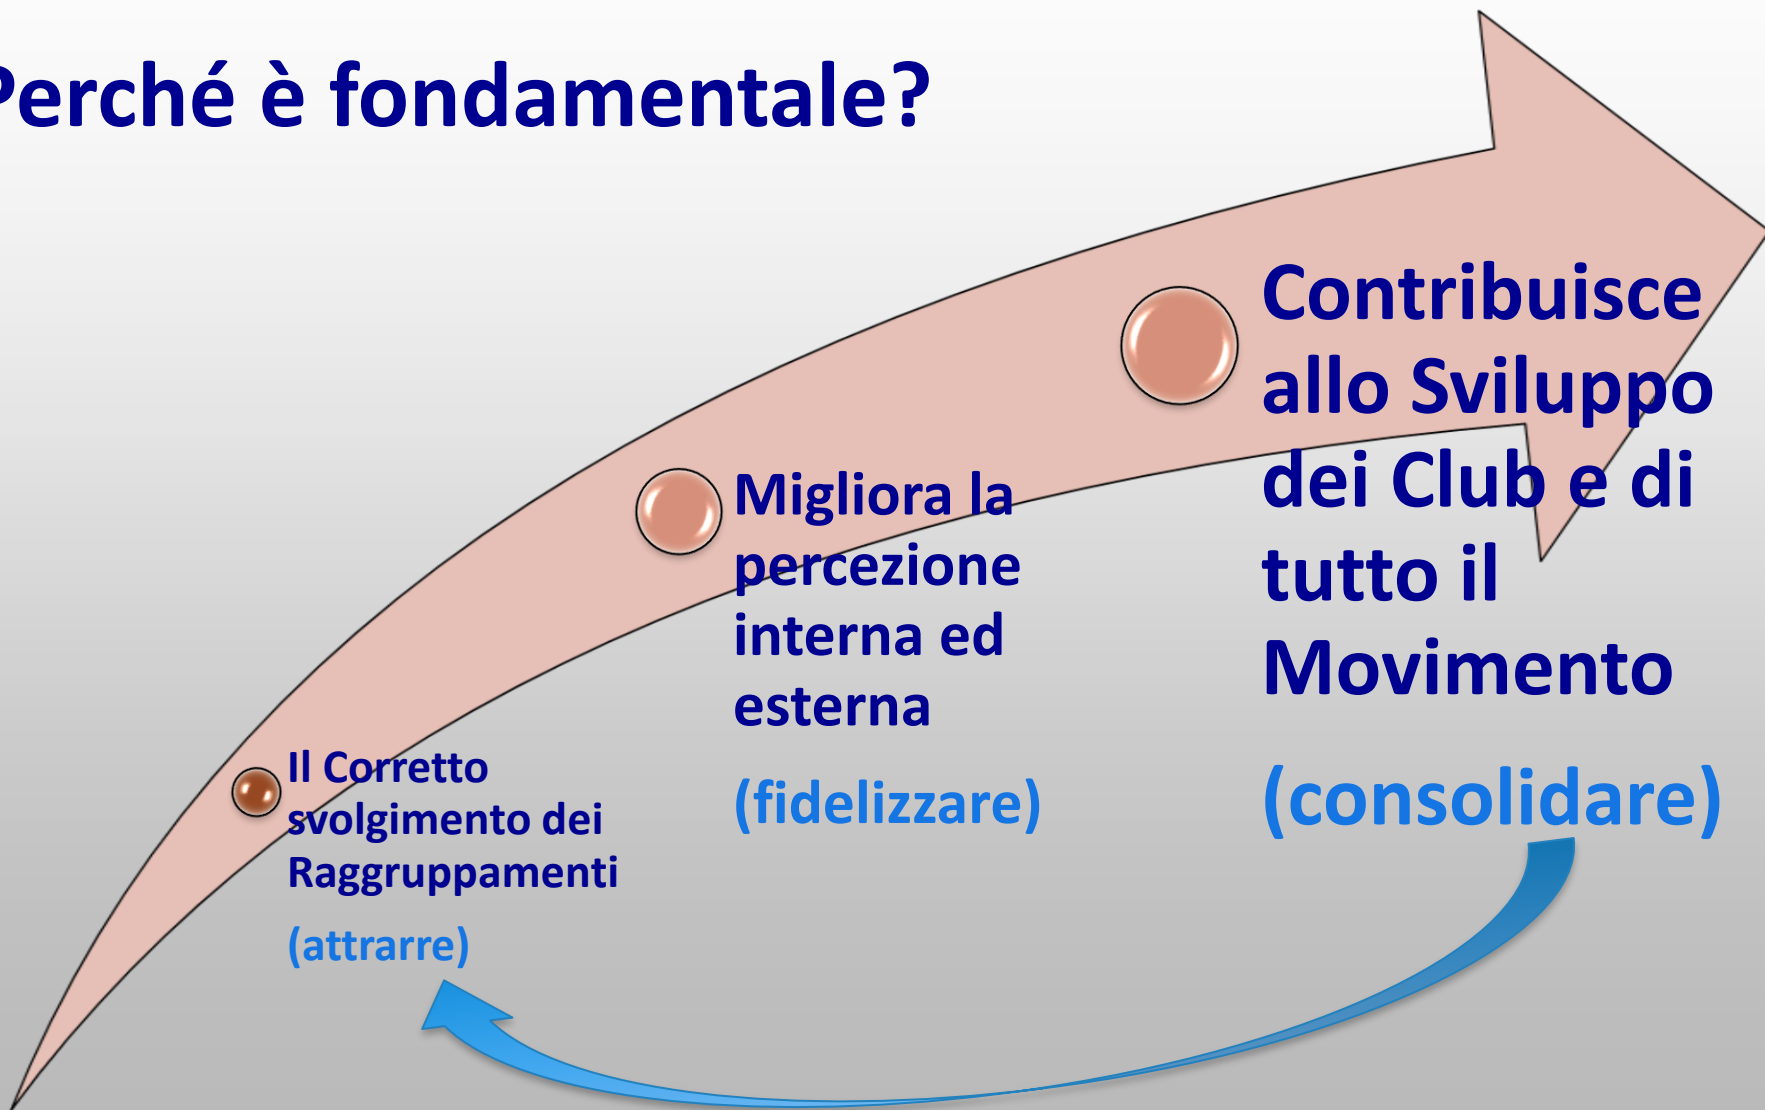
Perché è fondamentale?

Il Corretto svolgimento dei Raggruppamenti

(attrarre)

Migliora la percezione interna ed esterna

(fidelizzare)

Contribuisce allo Sviluppo dei Club e di tutto il Movimento

(consolidare)